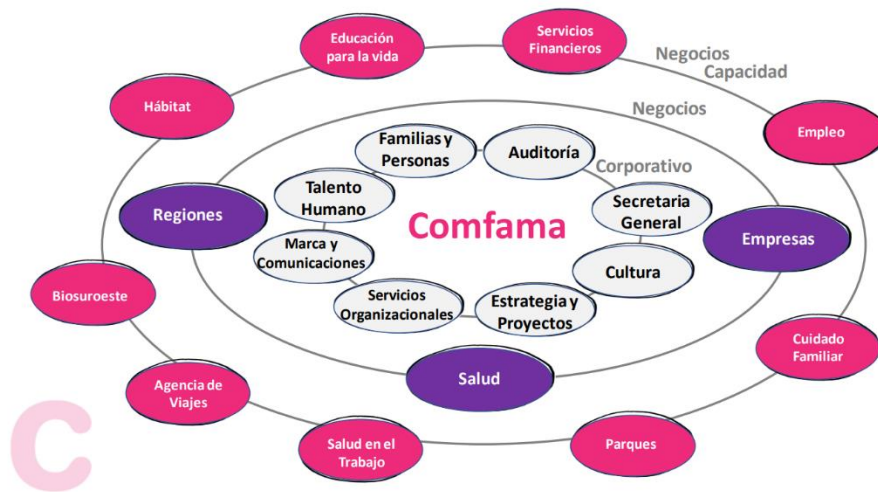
Educación para la vida

Servicios Financieros

Negocios Capacidad

Hábitat

Empleo

Negocios

Familias y Personas

Auditoría

Corporativo

Talento Humano

Regiones

Comfama

Secretaria General

Empresas

Marca y Comunicaciones

Cultura

Biosuroeste

Servicios Organizacionales

Estrategia y Proyectos

Cuidado Familiar

Salud

Agencia de Viajes

Salud en el Trabajo

Parques

C